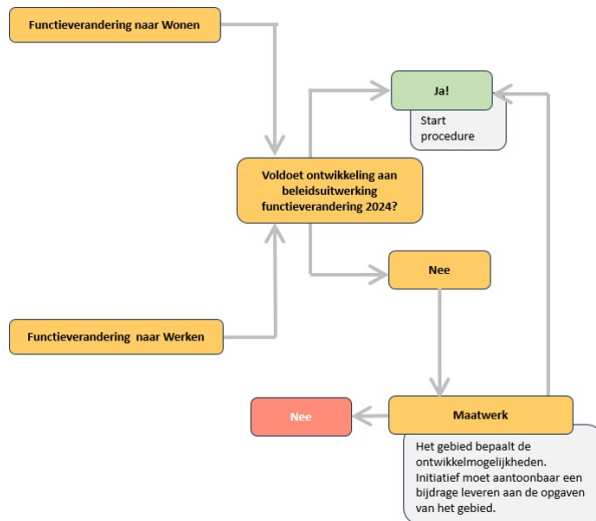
Functieverandering naar Wonen

Ja!

Start procedure

Voldoet ontwikkeling aan beleidsuitwerking functieverandering 2024?

Nee

Functieverandering naar Werken

Nee

Maatwerk

Het gebied bepaalt de ontwikkelmogelijkheden. Initiatief moet aantoonbaar een bijdrage leveren aan de opgaven van het gebied.